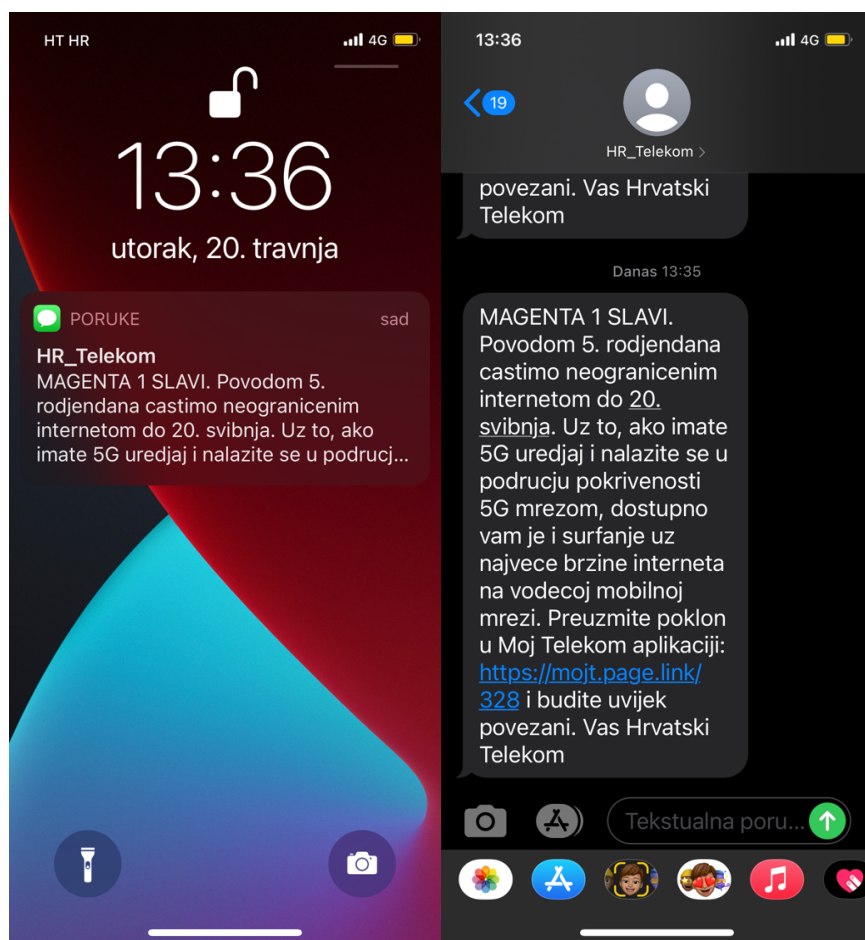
HT HR 4G

13:36

utorak, 20. travnja

PORUKE sad

HR_Telekom
MAGENTA 1 SLAVI. Povodom 5. rodjendana castimo neogranicenim internetom do 20. svibnja. Uz to, ako imate 5G uredjaj i nalazite se u podrucj...

13:36 4G

19

HR_Telekom >

povezani. Vas Hrvatski Telekom

Danas 13:35

MAGENTA 1 SLAVI. Povodom 5. rodjendana castimo neogranicenim internetom do 20. svibnja. Uz to, ako imate 5G uredjaj i nalazite se u podrucju pokrivenosti 5G mrezom, dostupno vam je i surfanje uz najvece brzine interneta na vodecoj mobilnoj mrezi. Preuzmite poklon u Moj Telekom aplikaciji: https://mojt.page.link/328 i budite uvijek povezani. Vas Hrvatski Telekom

Tekstualna poru...